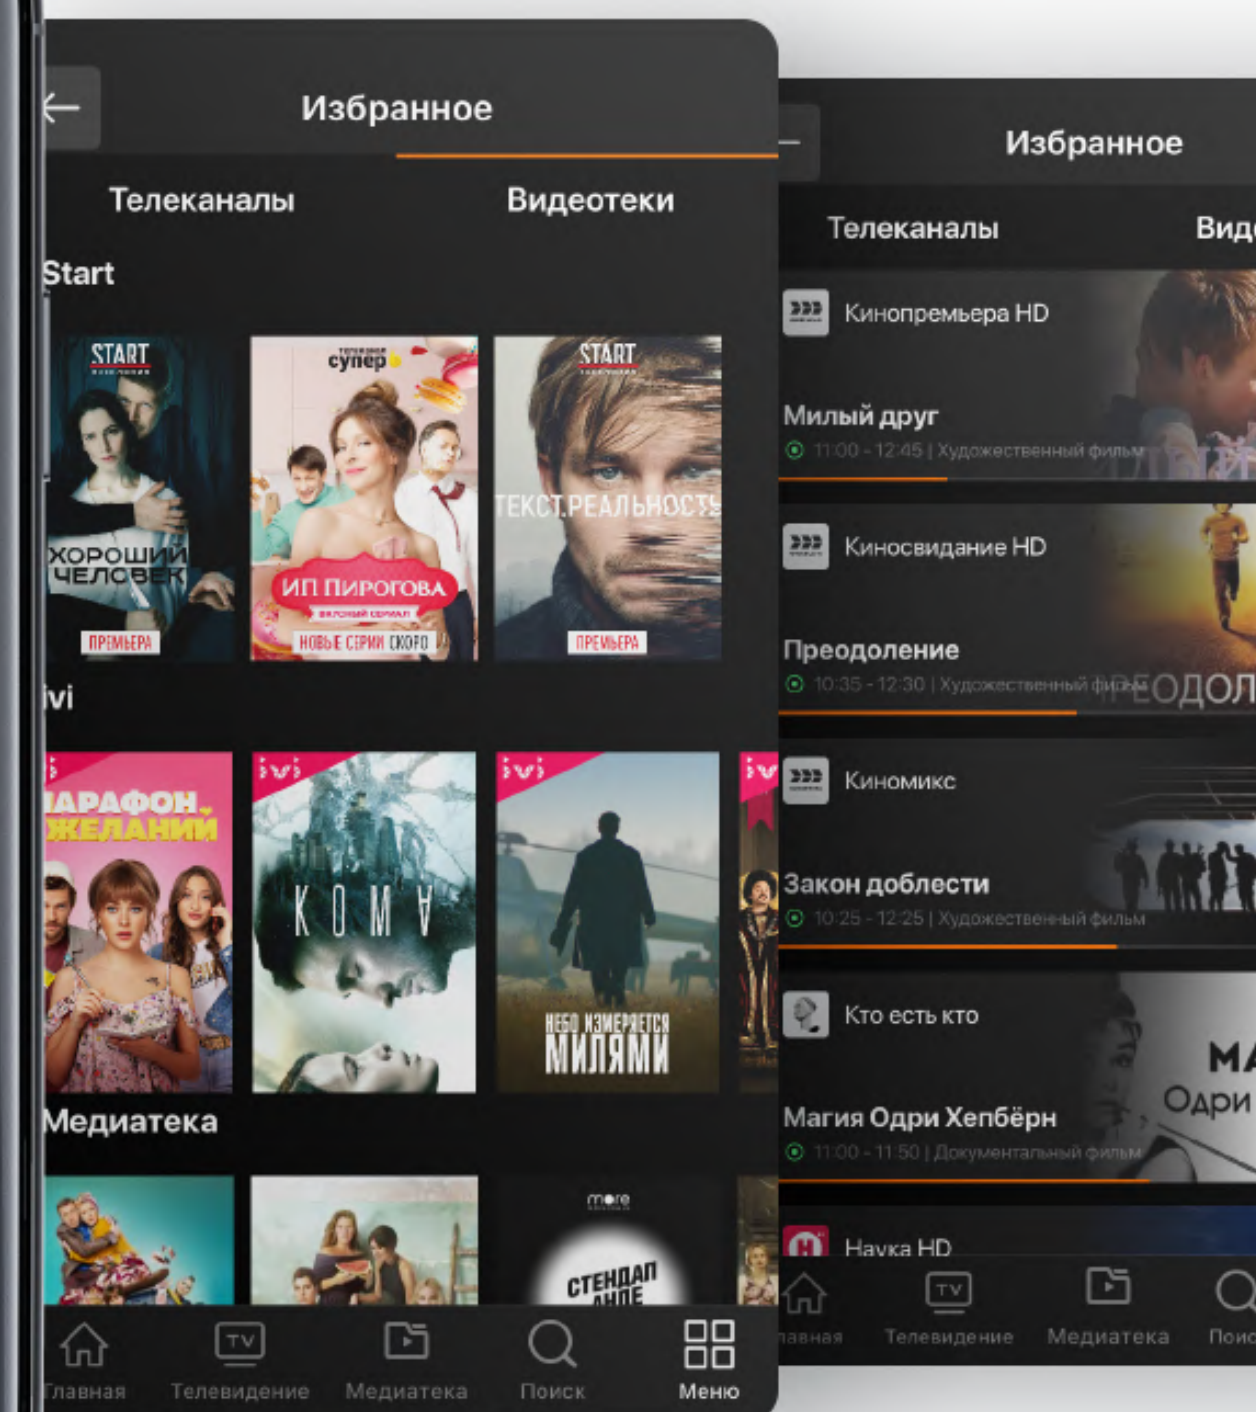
Избранное

Телеканалы

Видеотеки

Start

START

ХОРОШИЙ ЧЕЛОВЕК

ПРЕМЬЕРА

супер

ИП ПИРОГОВА

НОВЫЕ СЕРИИ СКОРО

START

ТЕКСТ.РЕАЛЬНОСТЬ

ПРЕМЬЕРА

ivi

МАРАФОН ЖЕЛАНИЙ

ivi

КОМА

ivi

НЕБО ИЗМЕРЯЕТСЯ МИЛЯМИ

iv

Медиатека

more

СТЕНДАП

Главная

Телевидение

Медиатека

Поиск

Меню

Избранное

Телеканалы

Вид

Кинопремьера HD

Милый друг

11:00 - 12:45 | Художественный фильм

Киносвидание HD

Преодоление

10:35 - 12:30 | Художественный фильм

РЕОДОЛ

Киномикс

Закон доблести

10:25 - 12:25 | Художественный фильм

Кто есть кто

Магия Одри Хепбёрн

11:00 - 11:50 | Документальный фильм

МА

Одри

Наука HD

лавная

Телевидение

Медиатека

Поис